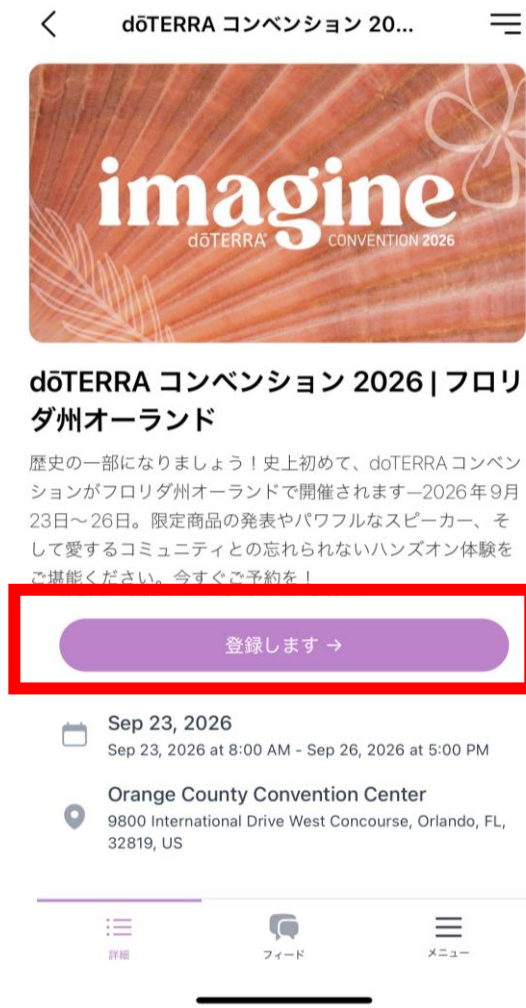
dōTERRA コンベンション 20...

imagine
dōTERRA CONVENTION 2026

dōTERRA コンベンション 2026 | フロリダ州オーランド

歴史の一部になりましょう！史上初めて、doTERRAコンベンションがフロリダ州オーランドで開催されます—2026年9月23日～26日。限定商品の発表やパワフルなスピーカー、そして愛するコミュニティとの忘れられないハンズオン体験をご堪能ください。今すぐご予約を！

登録します →

Sep 23, 2026
Sep 23, 2026 at 8:00 AM - Sep 26, 2026 at 5:00 PM

Orange County Convention Center
9800 International Drive West Concourse, Orlando, FL, 32819, US

詳細
フィード
メニュー